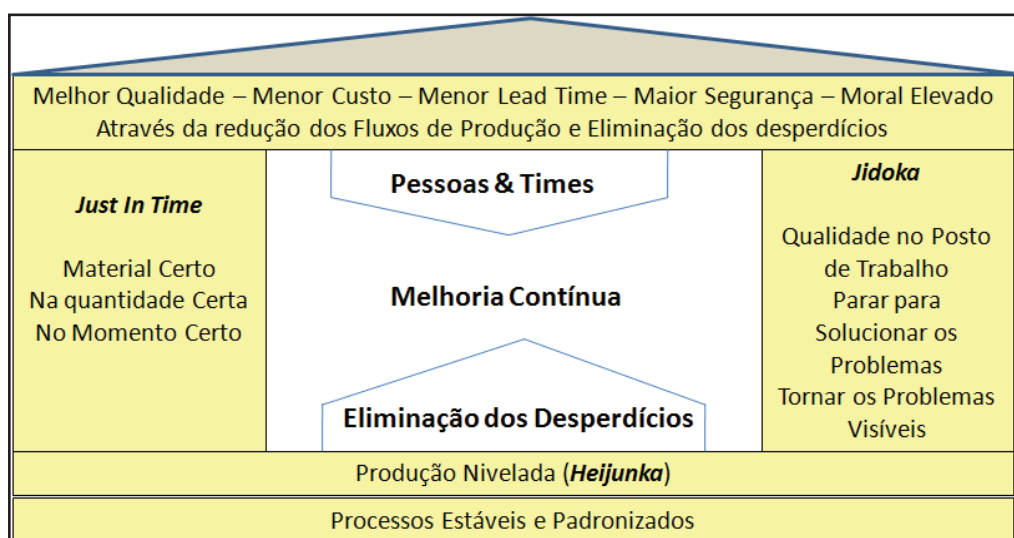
Melhor Qualidade – Menor Custo – Menor Lead Time – Maior Segurança – Moral Elevado
Através da redução dos Fluxos de Produção e Eliminação dos desperdícios

*Just In Time*

Material Certo
Na quantidade Certa
No Momento Certo

Pessoas & Times

Melhoria Contínua

Eliminação dos Desperdícios

*Jidoka*

Qualidade no Posto de Trabalho
Parar para Solucionar os Problemas
Tornar os Problemas Visíveis

Produção Nivelada (*Heijunka*)

Processos Estáveis e Padronizados